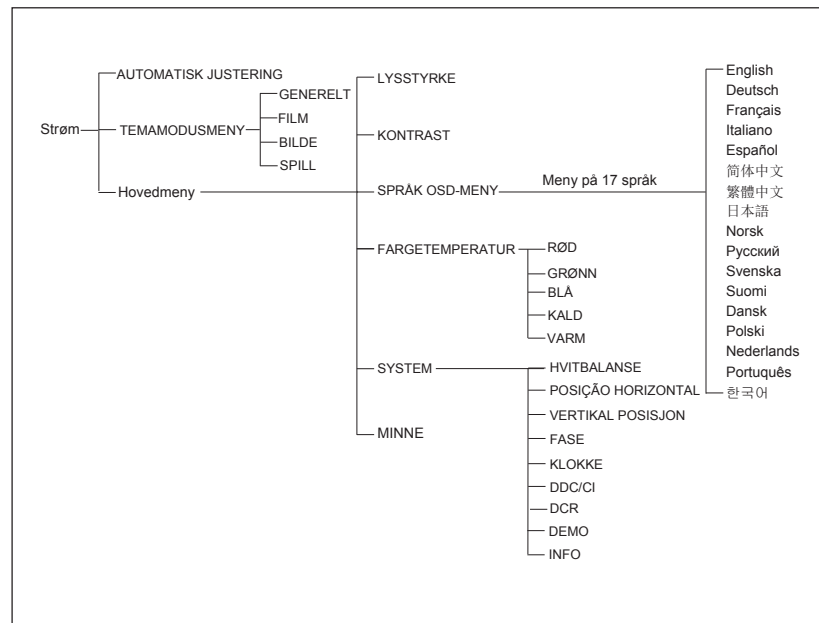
Strøm
AUTOMATISK JUSTERING
TEMAMODUSMENY
GENERELT
FILM
BILDE
SPILL
Hovedmeny
LYSSTYRKE
KONTRAST
SPRÅK OSD-MENY
Meny på 17 språk
FARGETEMPERATUR
RØD
GRØNN
BLÅ
KALD
VARM
SYSTEM
HVITBALANSE
POSIÇÃO HORIZONTAL
VERTIKAL POSISJON
FASE
KLOKKE
DDC/CI
DCR
DEMO
INFO
MINNE
English
Deutsch
Français
Italiano
Español
简体中文
繁體中文
日本語
Norsk
Русский
Svenska
Suomi
Dansk
Polski
Nederlands
Português
한국어